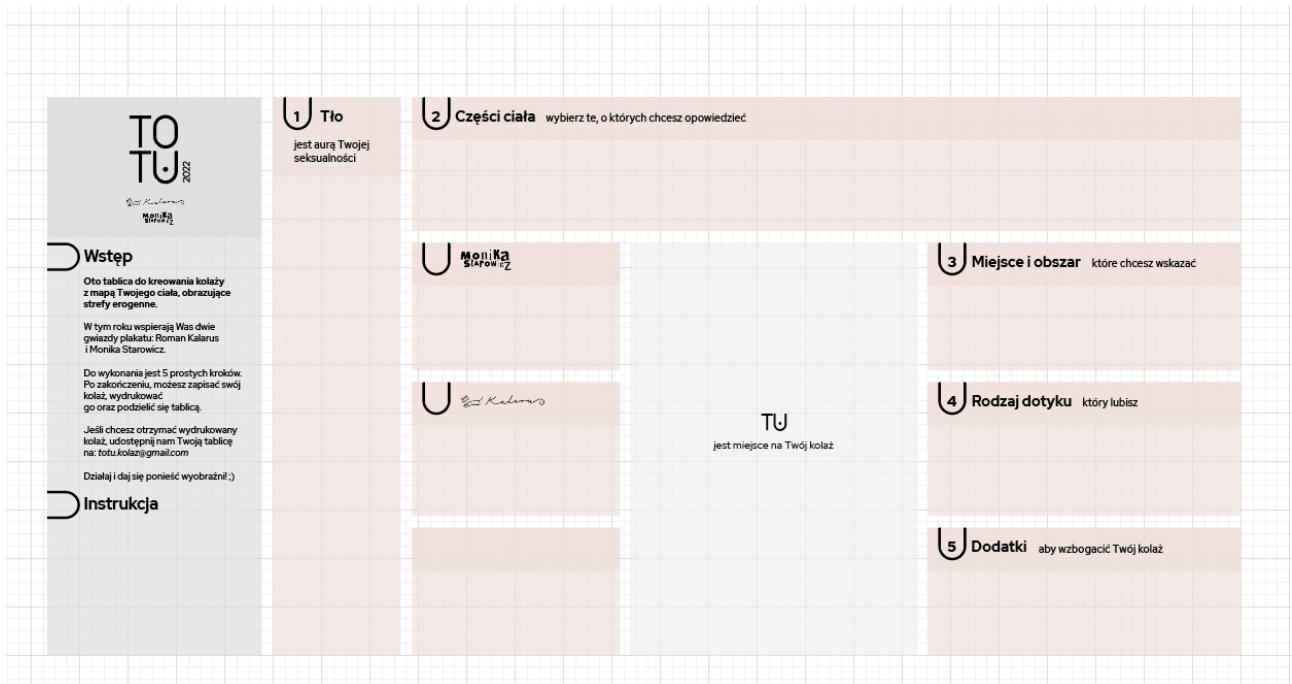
TO
TU 2022

Roman Kalarus

Monika Starowicz

Wstęp

Oto tablica do kreowania kolaży z mapą Twojego ciała, obrazujące strefy erogenne.

W tym roku wspierają Was dwie gwiazdy plakatu: Roman Kalarus i Monika Starowicz.

Do wykonania jest 5 prostych kroków. Po zakończeniu, możesz zapisać swój kolaż, wydrukować go oraz podzielić się tablicą.

Jeśli chcesz otrzymać wydrukowany kolaż, udostępnij nam Twoją tablicę na: totu.kolaz@gmail.com

Działaj i daj się ponieść wyobraźni! ;)

Instrukcja

1 Tło

jest aurą Twojej seksualności

2 Części ciała wybierz te, o których chcesz opowiedzieć

Monika Starowicz

Roman Kalarus

TU

jest miejsce na Twój kolaż

3 Miejsce i obszar które chcesz wskazać

4 Rodzaj dotyku który lubisz

5 Dodatki aby wzbogacić Twój kolaż